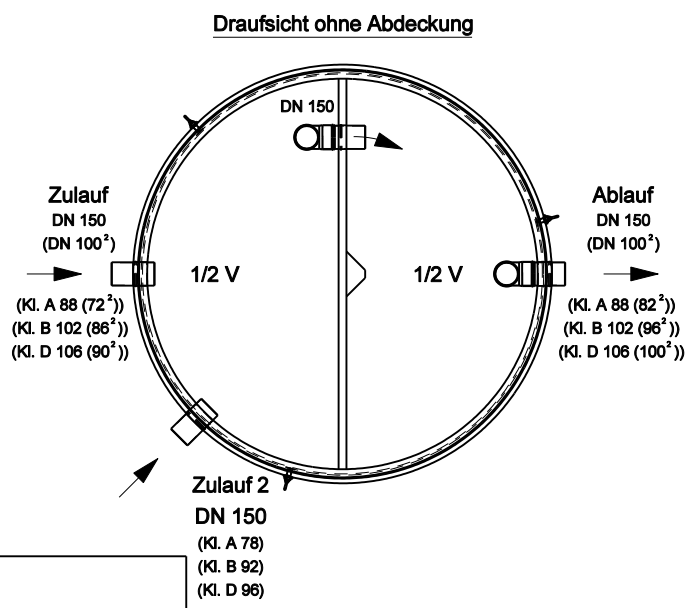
Draufsicht ohne Abdeckung

DN 150

Zulauf
DN 150
(DN $100^2$)

(Kl. A 88 ($72^2$))
(Kl. B 102 ($86^2$))
(Kl. D 106 ($90^2$))

1/2 V

1/2 V

Ablauf
DN 150
(DN $100^2$)

(Kl. A 88 ($82^2$))
(Kl. B 102 ($96^2$))
(Kl. D 106 ($100^2$))

Zulauf 2
DN 150
(Kl. A 78)
(Kl. B 92)
(Kl. D 96)